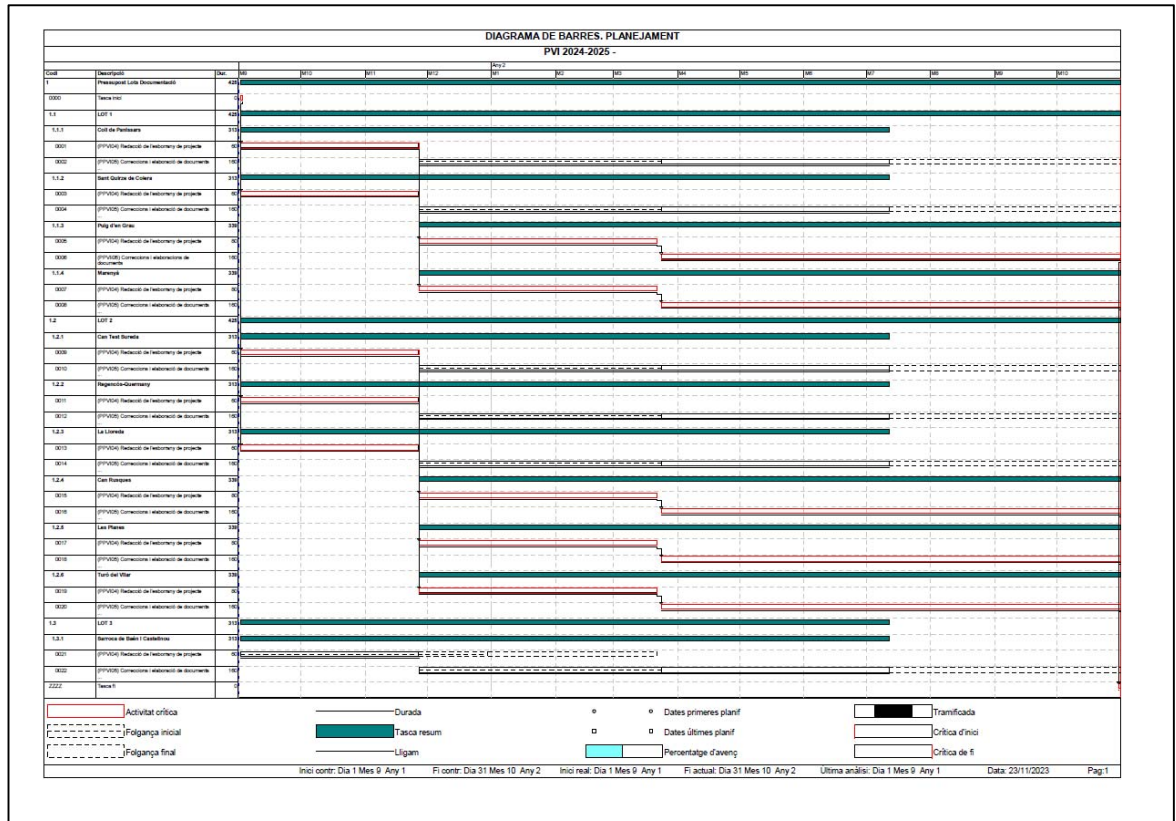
DIAGRAMA DE BARRES. PLANEJAMENT

PVI 2024-2025 -

| Codi | Descripció | Dur. |
|---|---|---|
| 1 | Pressupost Lots Documentació | 425 |
| 0000 | Tasca inici | 0 |
| 1.1 | LOT 1 | 425 |
| 1.1.1 | Coll de Panissars | 313 |
| 0001 | (PPVI04) Redacció de l'esborrany de projecte | 60 |
| 0002 | (PPVI05) Correccions i elaboració de documents | 180 |
| 1.1.2 | Sant Quirze de Colera | 313 |
| 0003 | (PPVI04) Redacció de l'esborrany de projecte | 60 |
| 0004 | (PPVI05) Correccions i elaboració de documents | 180 |
| 1.1.3 | Puig d'en Grau | 339 |
| 0005 | (PPVI04) Redacció de l'esborrany de projecte | 80 |
| 0006 | (PPVI05) Correccions i elaboracions de documents | 180 |
| 1.1.4 | Maranyà | 339 |
| 0007 | (PPVI04) Redacció de l'esborrany de projecte | 80 |
| 0008 | (PPVI05) Correccions i elaboració de documents | 180 |
| 1.2 | LOT 2 | 425 |
| 1.2.1 | Can Test Sureda | 313 |
| 0009 | (PPVI04) Redacció de l'esborrany de projecte | 60 |
| 0010 | (PPVI05) Correccions i elaboració de documents | 180 |
| 1.2.2 | Regencós-Guemany | 313 |
| 0011 | (PPVI04) Redacció de l'esborrany de projecte | 60 |
| 0012 | (PPVI05) Correccions i elaboració de documents | 180 |
| 1.2.3 | La Llorada | 313 |
| 0013 | (PPVI04) Redacció de l'esborrany de projecte | 60 |
| 0014 | (PPVI05) Correccions i elaboració de documents | 180 |
| 1.2.4 | Can Rosques | 339 |
| 0015 | (PPVI04) Redacció de l'esborrany de projecte | 80 |
| 0016 | (PPVI05) Correccions i elaboració de documents | 180 |
| 1.2.5 | Les Planes | 339 |
| 0017 | (PPVI04) Redacció de l'esborrany de projecte | 80 |
| 0018 | (PPVI05) Correccions i elaboració de documents | 180 |
| 1.2.6 | Torò del Vilar | 339 |
| 0019 | (PPVI04) Redacció de l'esborrany de projecte | 80 |
| 0020 | (PPVI05) Correccions i elaboració de documents | 180 |
| 1.3 | LOT 3 | 313 |
| 1.3.1 | Barroca de Baix i Castellnou | 313 |
| 0021 | (PPVI04) Redacció de l'esborrany de projecte | 60 |
| 0022 | (PPVI05) Correccions i elaboració de documents | 180 |
| ZZZZ | Tasca fi | 0 |

Any 2
M9 M10 M11 M12 M1 M2 M3 M4 M5 M6 M7 M8 M9 M10

Activitat crítica
Folgança inicial
Folgança final
Durada
Tasca resum
Lligam
Dates primeres planif
Dates últimes planif
Percentatge d'avenç
Tramificada
Crítica d'inici
Crítica de fi

Inici contr: Dia 1 Mes 9 Any 1 Fi contr: Dia 31 Mes 10 Any 2 Inici real: Dia 1 Mes 9 Any 1 Fi actual: Dia 31 Mes 10 Any 2 Última anàlisi: Dia 1 Mes 9 Any 1 Data: 23/11/2023 Pag:1